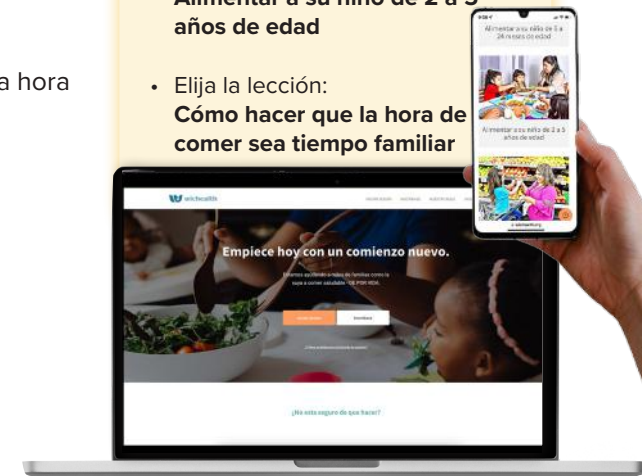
Alimentar a su niño de 2 a 5 años de edad

a hora

• Elija la lección: **Cómo hacer que la hora de comer sea tiempo familiar**

Alimentar a su niño de 6 a 24 meses de edad

Alimentar a su niño de 2 a 5 años de edad

wichealth

Empiece hoy con un comienzo nuevo.

Estamos ayudando a todas las familias como la suya a comer saludable ¡DE POR VIDA.

¿No esta seguro de que hacer?